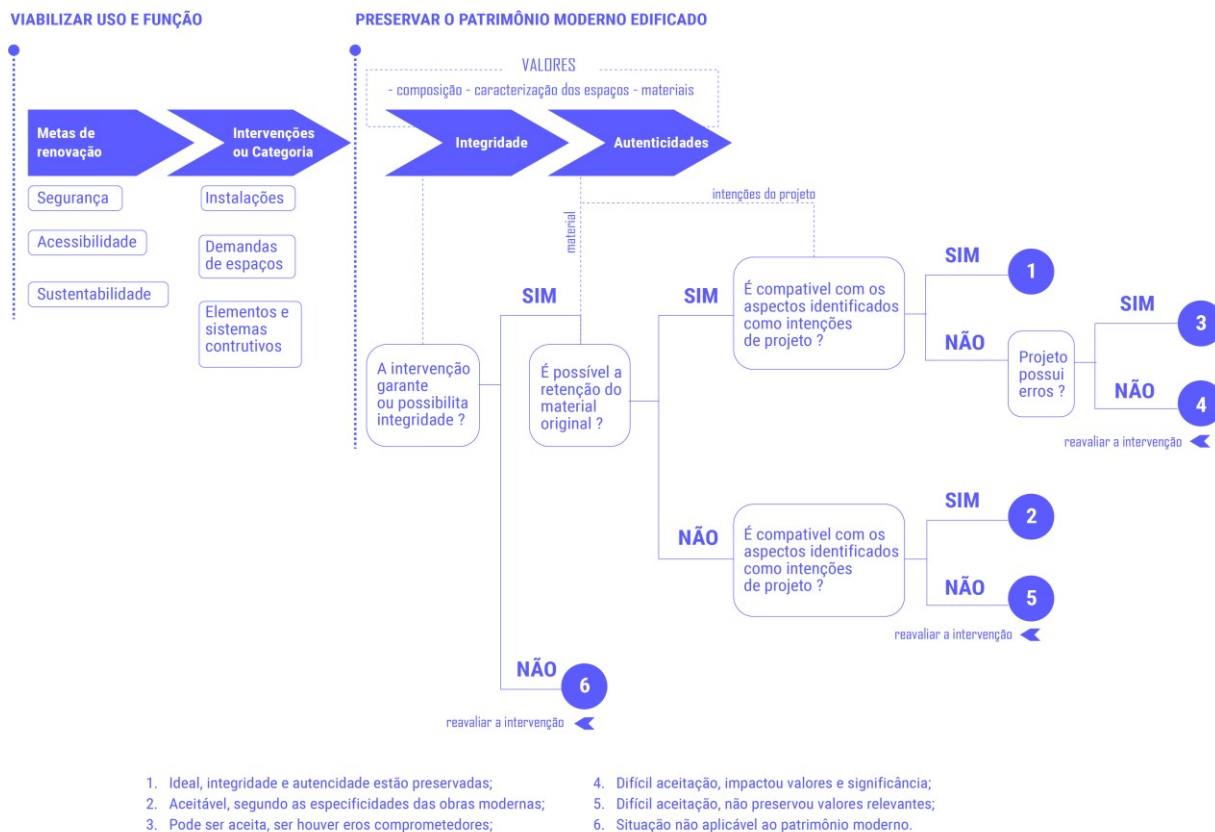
VIABILIZAR USO E FUNÇÃO

PRESERVAR O PATRIMÔNIO MODERNO EDIFICADO

VALORES

- composição - caracterização dos espaços - materiais

Metas de renovação

Intervenções ou Categoria

Integridade

Autenticidades

Segurança

Acessibilidade

Sustentabilidade

Instalações

Demandas de espaços

Elementos e sistemas contrutivos

intenções do projeto

material

SIM

A intervenção garante ou possibilita integridade ?

É possível a retenção do material original ?

SIM

É compatível com os aspectos identificados como intenções de projeto ?

SIM

1

NÃO

Projeto possui erros ?

SIM

3

NÃO

4

reavaliar a intervenção

NÃO

É compatível com os aspectos identificados como intenções de projeto ?

SIM

2

NÃO

5

reavaliar a intervenção

NÃO

6

reavaliar a intervenção

1. Ideal, integridade e autencidade estão preservadas;
2. Aceitável, segundo as especificidades das obras modernas;
3. Pode ser aceita, ser houver eros comprometedores;

4. Difícil aceitação, impactou valores e significância;
5. Difícil aceitação, não preservou valores relevantes;
6. Situação não aplicável ao patrimônio moderno.